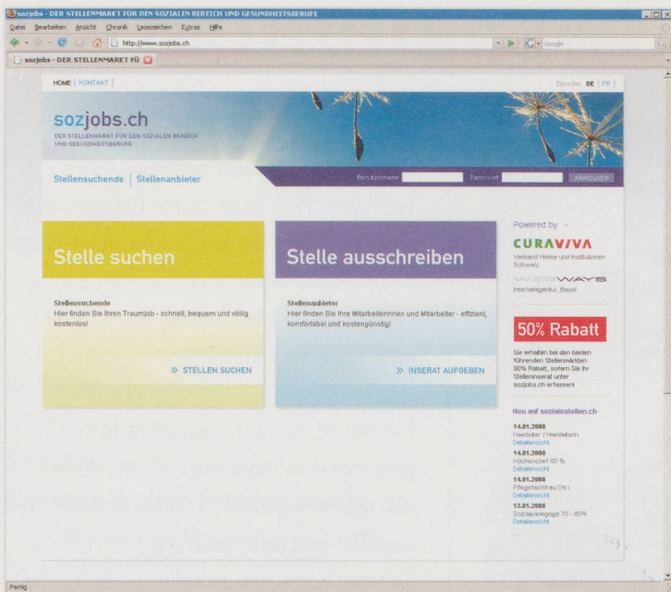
sozjobs - DER STELLENMARKT FÜR DEN SOZIALEN BEREICH UND GESUNDHEITSBERUFE

Datei Bearbeiten Ansicht Chronik Lesezeichen Extras Hilfe

http://www.sozjobs.ch

sozjobs - DER STELLENMARKT FÜ

HOME | KONTAKT |

Sprache: DE | FR |

sozjobs.ch

DER STELLENMARKT FÜR DEN SOZIALEN BEREICH UND GESUNDHEITSBERUFE

Stellensuchende | Stellenanbieter

Benutzername Passwort ANMELDEN

Stelle suchen

Stellensuchende
Hier finden Sie Ihren Traumjob - schnell, bequem und völlig kostenlos!

» STELLEN SUCHEN

Stelle ausschreiben

Stellenanbieter
Hier finden Sie Ihre Mitarbeiterinnen und Mitarbeiter - effizient, komfortabel und kostengünstig!

» INSERAT AUFGEBEN

Powered by

CURAVIVA
Verband Heime und Institutionen Schweiz

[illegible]WAYS
Internetagentur, Basel

50% Rabatt

Sie erhalten bei den beiden führenden Stellenmärkten 50% Rabatt, sofern Sie Ihr Stelleninserat unter sozjobs.ch erfassen!

Neu auf sozialestellen.ch

14.01.2008
Hauswart / Hauswartin
Detailansicht

14.01.2008
Küchenchef 80 %
Detailansicht

14.01.2008
Pflegefachfrau DN I
Detailansicht

13.01.2008
Sozialpädagoge 70 - 80%
Detailansicht

Fertig